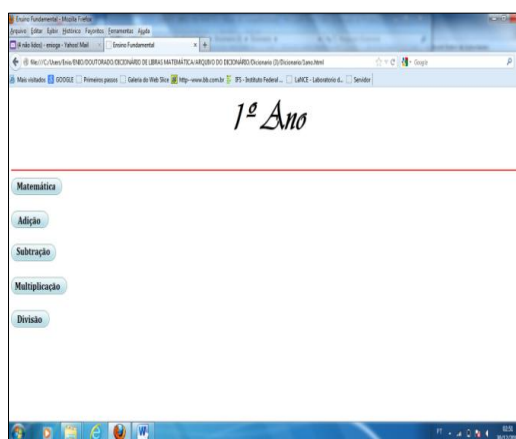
Ensino Fundamental - Mozilla Firefox

Arquivo Editar Exibir Histórico Favoritos Ferramentas Ajuda

(4 não lidos) - ensoga - Yahoo! Mail

Ensino Fundamental

file:///C:/Users/Enis/EMO/DOUTORADO/DICIONÁRIO DE LIBRAS MATEMÁTICA/ARQUIVO DO DICIONÁRIO/Dicionario (3)/Dicionario/1ano.html

Google

Mais visitados GOOGLE Primeiros passos Galeria do Web Slice http--www.ibb.com.br IFS - Instituto Federal ... LaNCE - Laboratorio d... Servidor

1º Ano

Matemática

Adição

Subtração

Multiplicação

Divisão

PT

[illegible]